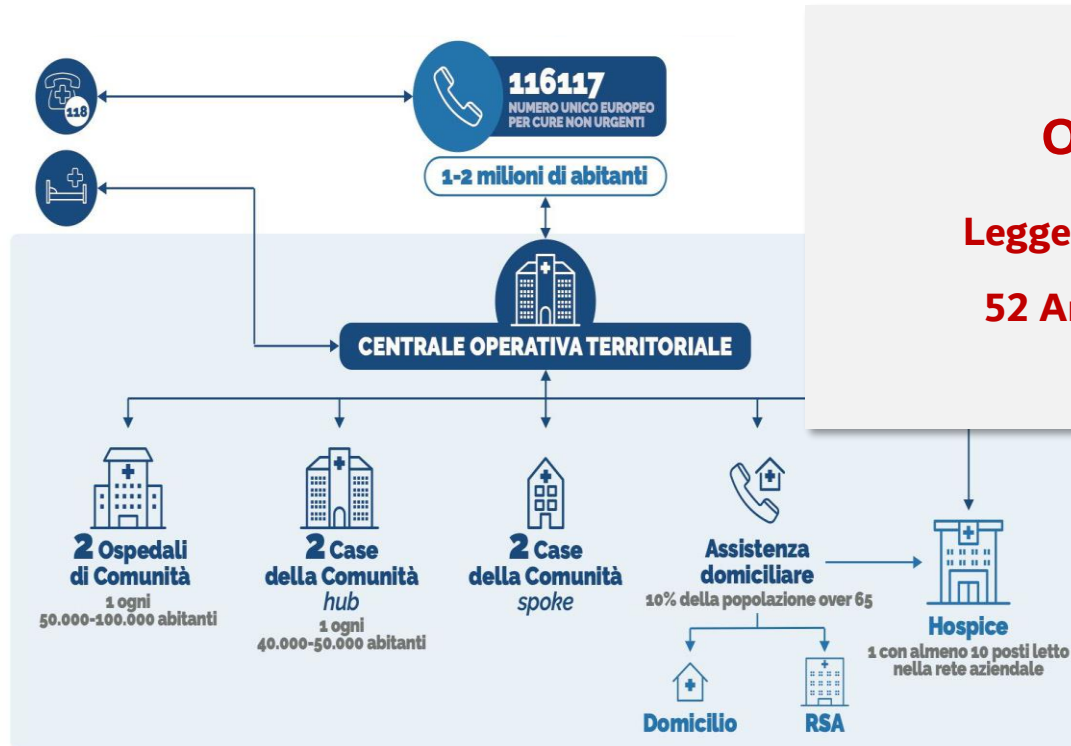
118

116117
NUMERO UNICO EUROPEO PER CURE NON URGENTI

1-2 milioni di abitanti

CENTRALE OPERATIVA TERRITORIALE

O

Legge

52 A

2 Ospedali di Comunità
1 ogni 50.000-100.000 abitanti

2 Case della Comunità hub
1 ogni 40.000-50.000 abitanti

2 Case della Comunità spoke

Assistenza domiciliare
10% della popolazione over 65

Domicilio

RSA

Hospice
1 con almeno 10 posti letto nella rete aziendale